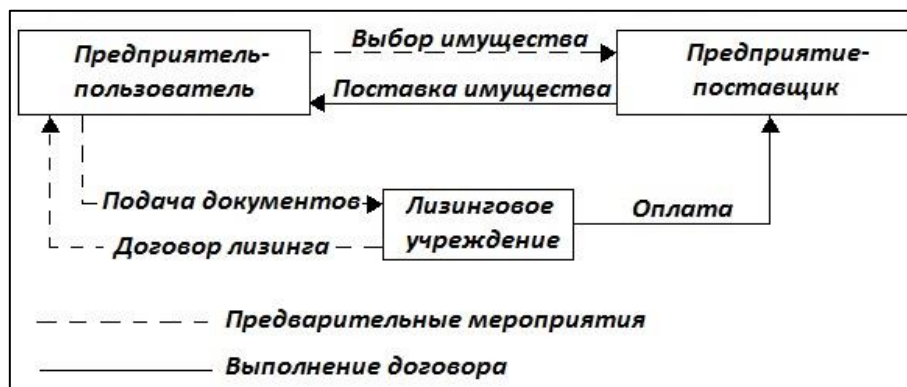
Предприятель-пользователь

Выбор имущества

Поставка имущества

Предприятие-поставщик

Подача документов

Лизинговое учреждение

Оплата

Договор лизинга

Предварительные мероприятия

Выполнение договора